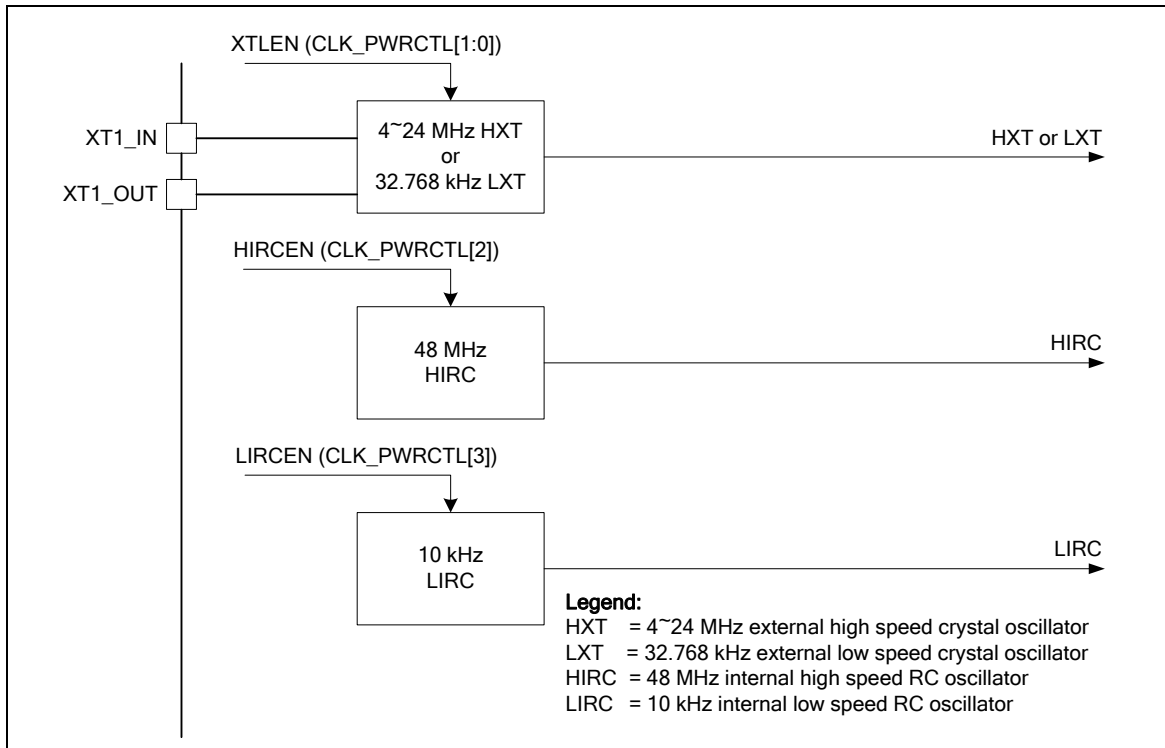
XTLEN (CLK_PWRCTL[1:0])

XT1_IN

XT1_OUT

4~24 MHz HXT
or
32.768 kHz LXT

HXT or LXT

HIRCEN (CLK_PWRCTL[2])

48 MHz
HIRC

HIRC

LIRCEN (CLK_PWRCTL[3])

10 kHz
LIRC

LIRC

Legend:
HXT = 4~24 MHz external high speed crystal oscillator
LXT = 32.768 kHz external low speed crystal oscillator
HIRC = 48 MHz internal high speed RC oscillator
LIRC = 10 kHz internal low speed RC oscillator